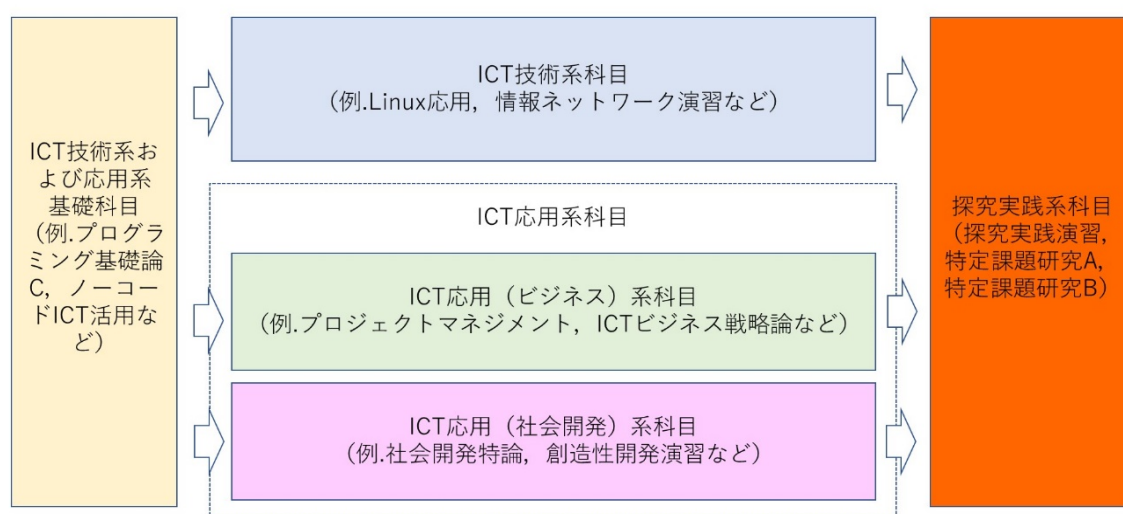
ICT技術系および応用系基礎科目（例.プログラミング基礎論C，ノーコードICT活用など）

ICT技術系科目
（例.Linux応用，情報ネットワーク演習など）

ICT応用系科目

ICT応用（ビジネス）系科目
（例.プロジェクトマネジメント，ICTビジネス戦略論など）

ICT応用（社会開発）系科目
（例.社会開発特論，創造性開発演習など）

探究実践系科目
（探究実践演習，特定課題研究A，特定課題研究B）